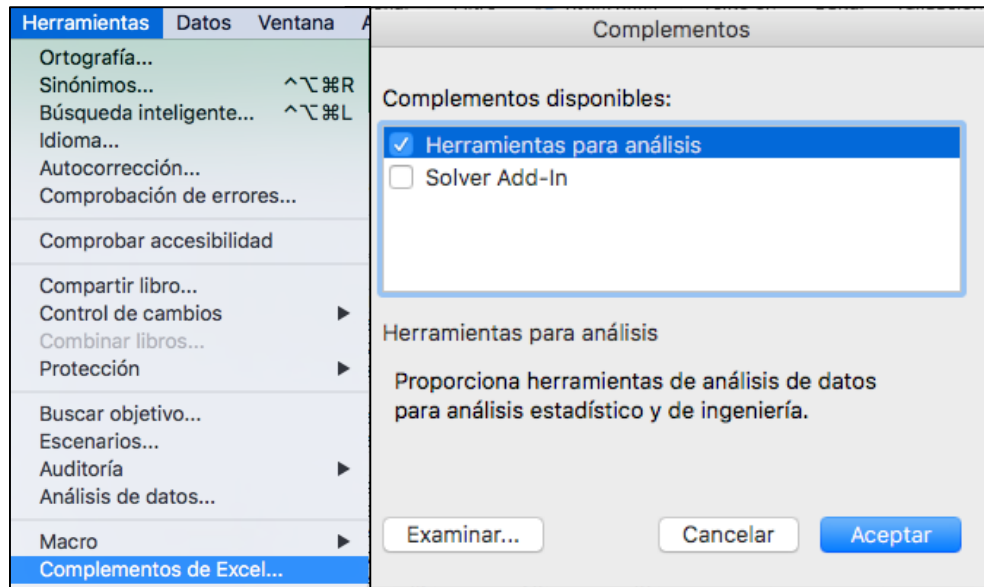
Herramientas Datos Ventana

Ortografía...
Sinónimos... ^⌥⌘R
Búsqueda inteligente... ^⌥⌘L
Idioma...
Autocorrección...
Comprobación de errores...

Comprobar accesibilidad

Compartir libro...
Control de cambios
Combinar libros...
Protección

Buscar objetivo...
Escenarios...
Auditoría
Análisis de datos...

Macro
Complementos de Excel...

Complementos

Complementos disponibles:

Herramientas para análisis
Solver Add-In

Herramientas para análisis

Proporciona herramientas de análisis de datos para análisis estadístico y de ingeniería.

Examinar...
Cancelar
Aceptar